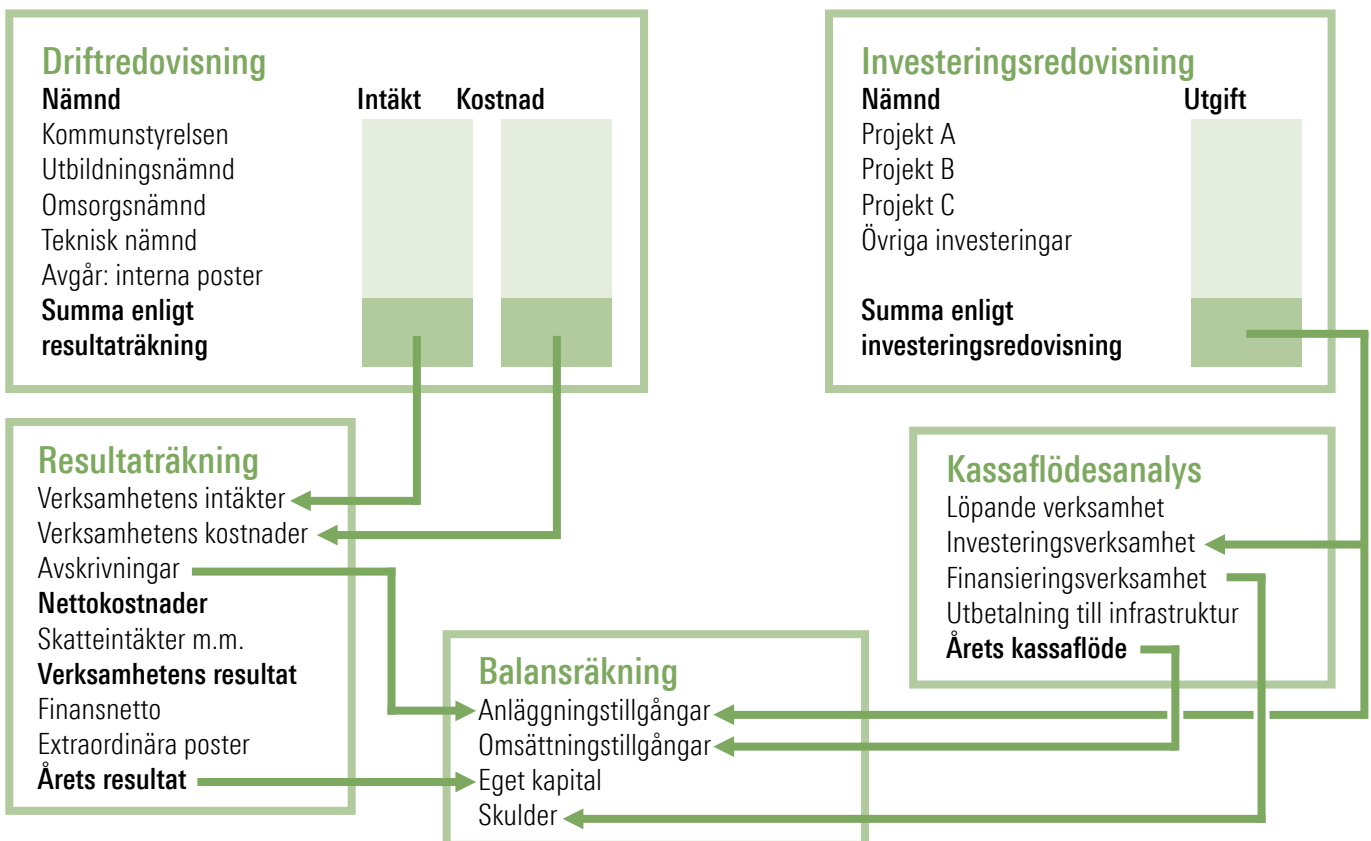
Driftredovisning
Nämnd Intäkt Kostnad
Kommunstyrelsen
Utbildningsnämnd
Omsorgsnämnd
Teknisk nämnd
Avgår: interna poster
Summa enligt resultaträkning

Investeringsredovisning
Nämnd Utgift
Projekt A
Projekt B
Projekt C
Övriga investeringar
Summa enligt investeringsredovisning

Resultaträkning
Verksamhetens intäkter
Verksamhetens kostnader
Avskrivningar
Nettokostnader
Skatteintäkter m.m.
Verksamhetens resultat
Finansnetto
Extraordinära poster
Årets resultat

Kassaflödesanalys
Löpande verksamhet
Investeringsverksamhet
Finansieringsverksamhet
Utbetalning till infrastruktur
Årets kassaflöde

Balansräkning
Anläggningstillgångar
Omsättningstillgångar
Eget kapital
Skulder